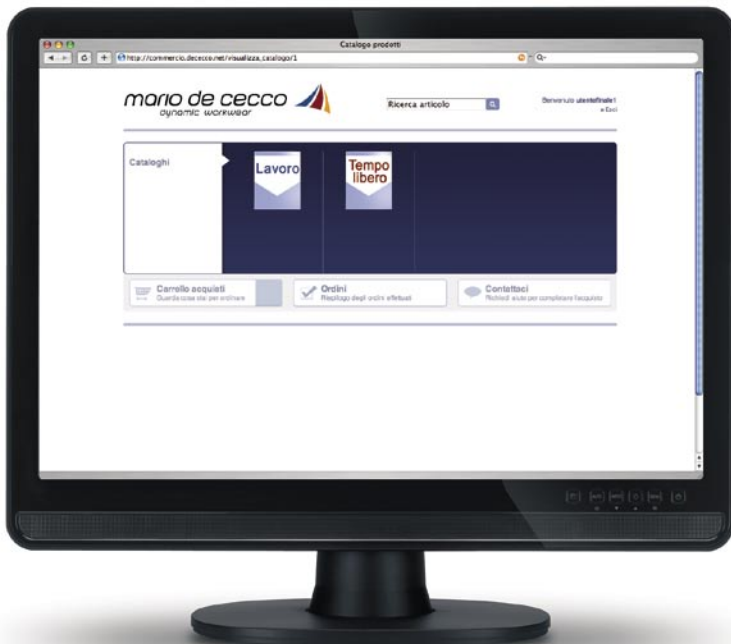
Catalogo prodotti

http://commercio.dececco.net/visualizza_catalogo/1

mario de cecco
dynamic workwear

Ricerca articolo

Benvenuto utentefinale1
» Esci

Cataloghi

Lavoro

Tempo libero

Carrello acquisti
Guarda cosa stai per ordinare

Ordini
Riepilogo degli ordini effettuati

Contattaci
Richiedi aiuto per completare l'acquisto